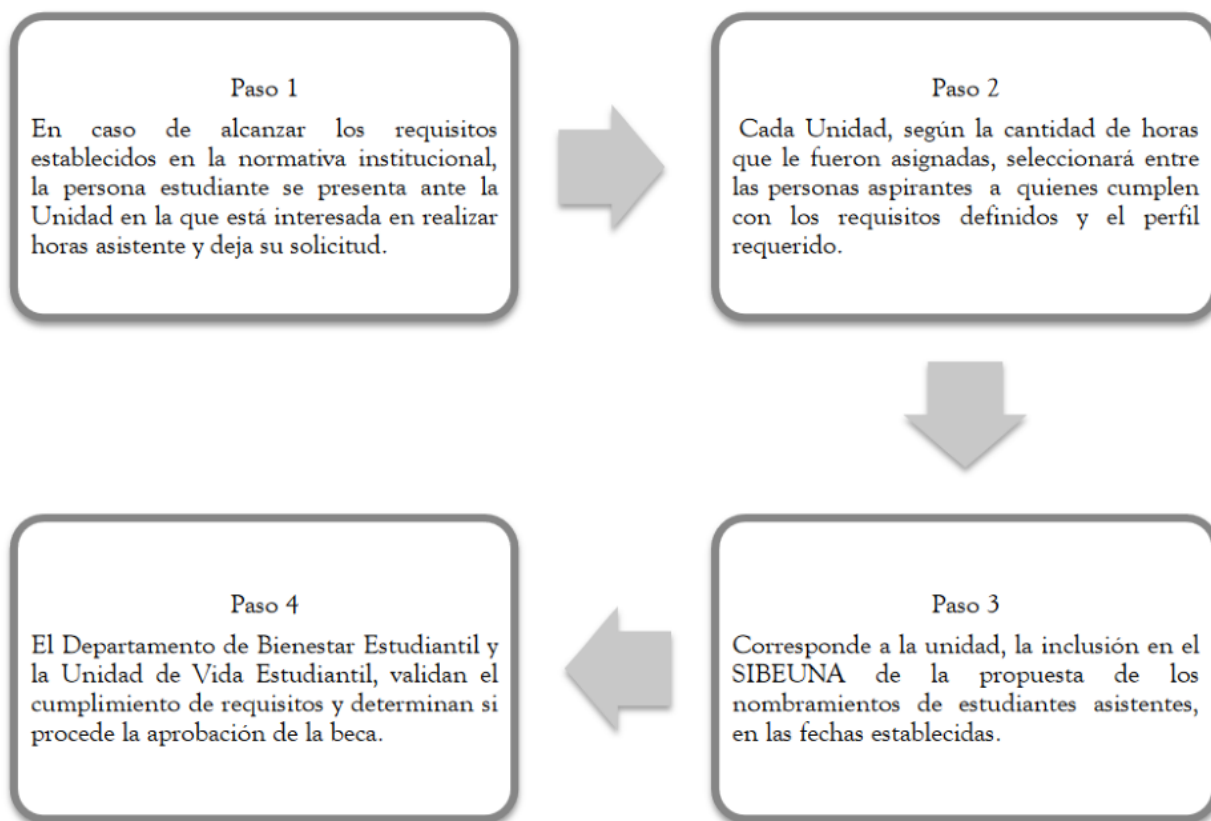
Paso 1

En caso de alcanzar los requisitos establecidos en la normativa institucional, la persona estudiante se presenta ante la Unidad en la que está interesada en realizar horas asistente y deja su solicitud.

Paso 2

Cada Unidad, según la cantidad de horas que le fueron asignadas, seleccionará entre las personas aspirantes a quienes cumplen con los requisitos definidos y el perfil requerido.

Paso 3

Corresponde a la unidad, la inclusión en el SIBEUNA de la propuesta de los nombramientos de estudiantes asistentes, en las fechas establecidas.

Paso 4

El Departamento de Bienestar Estudiantil y la Unidad de Vida Estudiantil, validan el cumplimiento de requisitos y determinan si procede la aprobación de la beca.